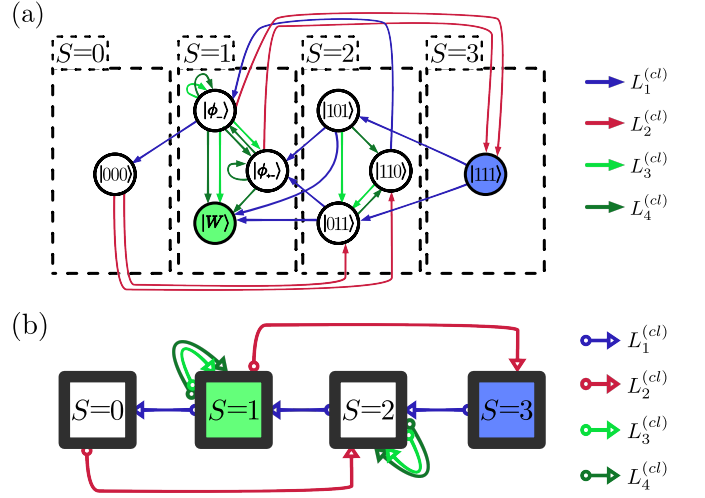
(a)

$S\!=\!0$

$S\!=\!1$

$S\!=\!2$

$S\!=\!3$

$|\phi_{\rightarrow}\rangle$

$|101\rangle$

$|000\rangle$

$|\phi_{\leftarrow}\rangle$

$|110\rangle$

$|111\rangle$

$|W\rangle$

$|011\rangle$

$L_1^{(cl)}$

$L_2^{(cl)}$

$L_3^{(cl)}$

$L_4^{(cl)}$

(b)

$S\!=\!0$

$S\!=\!1$

$S\!=\!2$

$S\!=\!3$

$L_1^{(cl)}$

$L_2^{(cl)}$

$L_3^{(cl)}$

$L_4^{(cl)}$